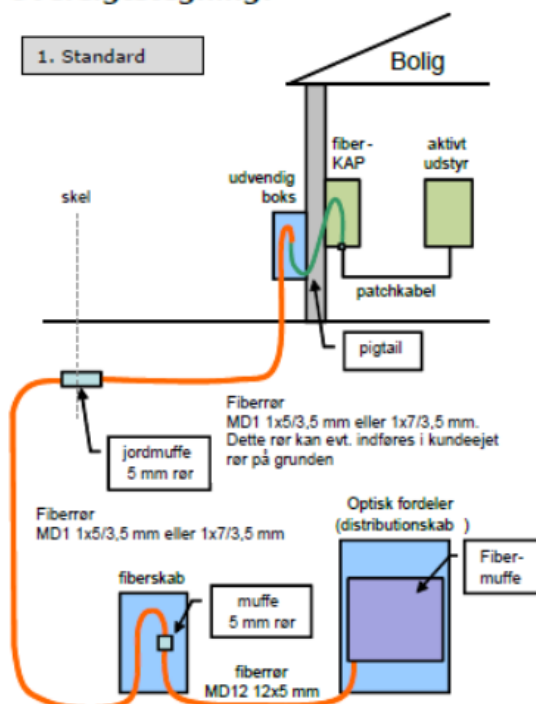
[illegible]

1. Standard

Bolig

fiber-KAP

aktivt udstyr

udvendig boks

skel

patchkabel

pigtail

Fiberrør
MD1 1x5/3,5 mm eller 1x7/3,5 mm.
Dette rør kan evt. indføres i kundeejet rør på grunden

jordmuffe
5 mm rør

Fiberrør
MD1 1x5/3,5 mm eller 1x7/3,5 mm

Optisk fordeler
(distributionskab )

Fiber-muffe

fiberskab

muffe
5 mm rør

fiberrør
MD12 12x5 mm